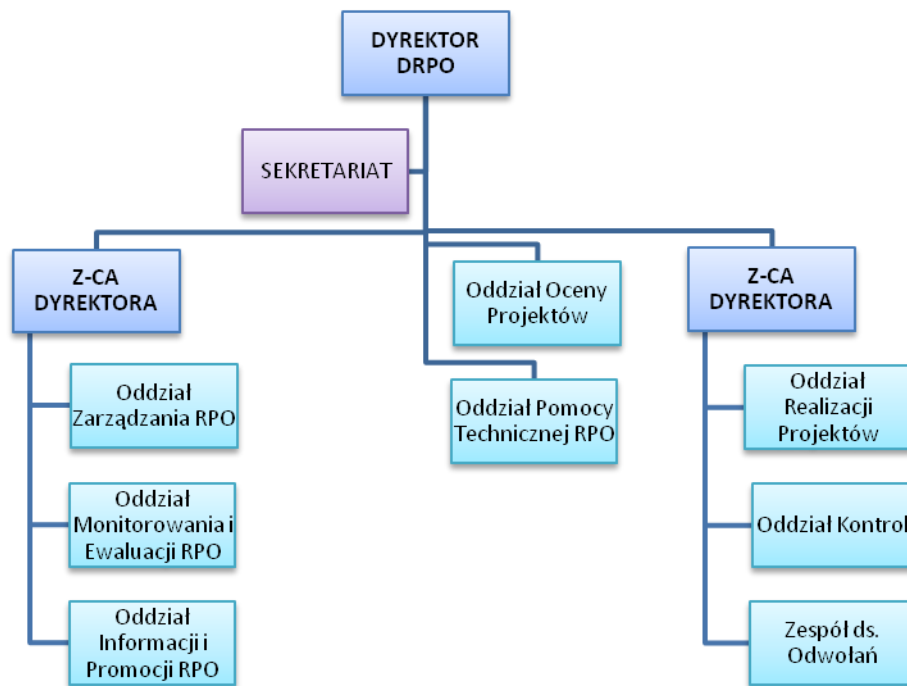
DYREKTOR DRPO

SEKRETARIAT

Z-CA DYREKTORA

Oddział Zarządzania RPO

Oddział Monitorowania i Ewaluacji RPO

Oddział Informacji i Promocji RPO

Oddział Oceny Projektów

Oddział Pomocy Technicznej RPO

Z-CA DYREKTORA

Oddział Realizacji Projektów

Oddział Kontrol

Zespół ds. Odwołań